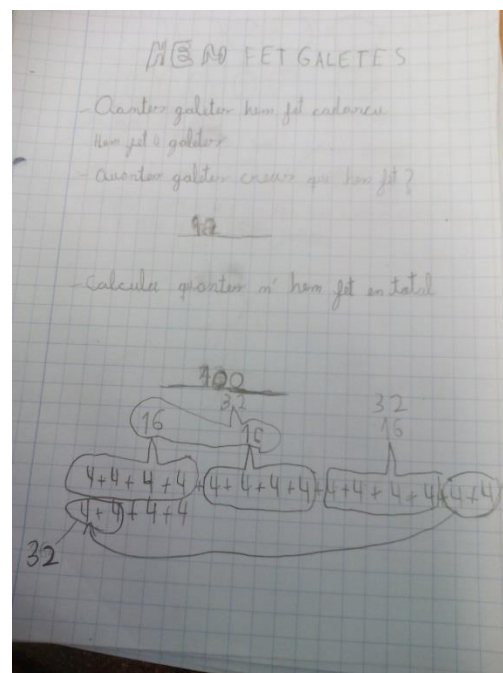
HEM FET GALETES

- Quantes galetes hem fet cadascu
hem fet 8 galetes

- quantes galetes creus que hem fet?

48

- Calcula quantes n' hem fet en total

400
32
16
16
32
16
4+4+4+4 + 4+4+4+4 + 4+4+4+4 + 4+4
4+4+4+4
32